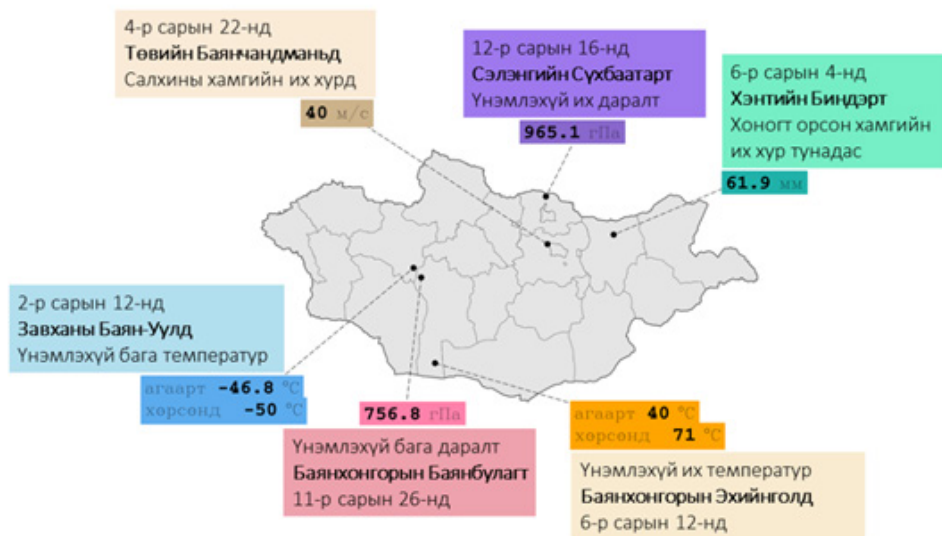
4-р сарын 22-нд
**Төвийн Баянчандмань**
Салхины хамгийн их хурд

40 м/с

12-р сарын 16-нд
**Сэлэнгийн Сүхбаатарт**
Үнэмлэхүй их даралт

965.1 гПа

6-р сарын 4-нд
**Хэнтийн Биндэрт**
Хоногт орсон хамгийн их хур тунадас

61.9 мм

2-р сарын 12-нд
**Завханы Баян-Уулд**
Үнэмлэхүй бага температур

агаарт -46.8 °С
хөрсөнд -50 °С

756.8 гПа

Үнэмлэхүй бага даралт
**Баянхонгорын Баянбулагт**
11-р сарын 26-нд

агаарт 40 °С
хөрсөнд 71 °С

Үнэмлэхүй их температур
**Баянхонгорын Эхийнголд**
6-р сарын 12-нд